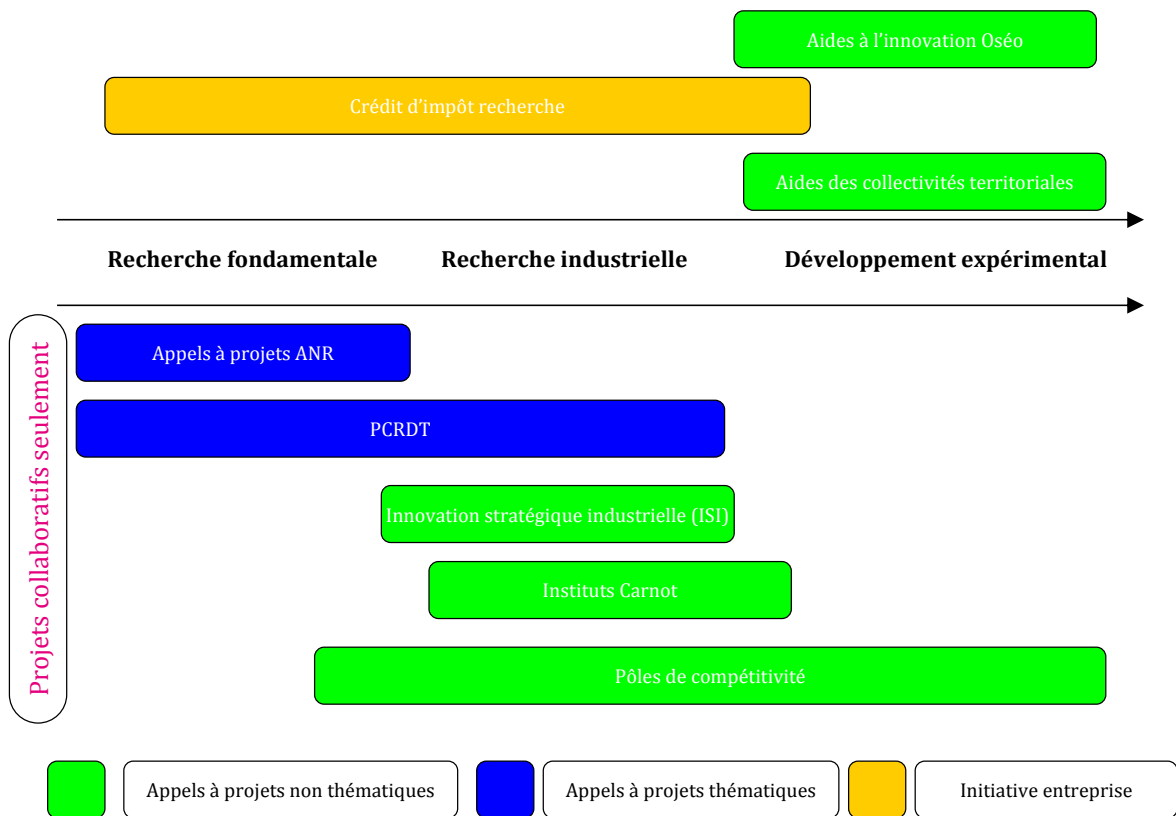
Aides à l'innovation Oséo

Crédit d'impôt recherche

Aides des collectivités territoriales

Recherche fondamentale
Recherche industrielle
Développement expérimental

Projets collaboratifs seulement

Appels à projets ANR

PCRDT

Innovation stratégique industrielle (ISI)

Instituts Carnot

Pôles de compétitivité

Appels à projets non thématiques
Appels à projets thématiques
Initiative entreprise